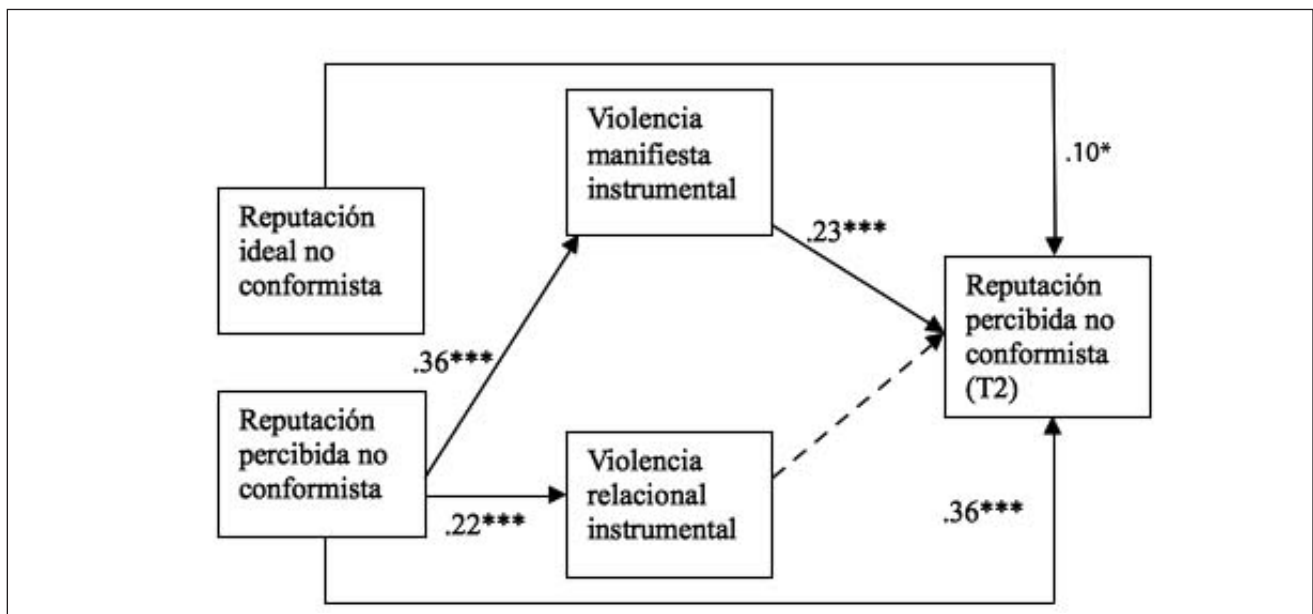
Violencia manifiesta instrumental

.10*

Reputación ideal no conformista

.23***

Reputación percibida no conformista (T2)

.36***

Reputación percibida no conformista

Violencia relacional instrumental

.22***

.36***